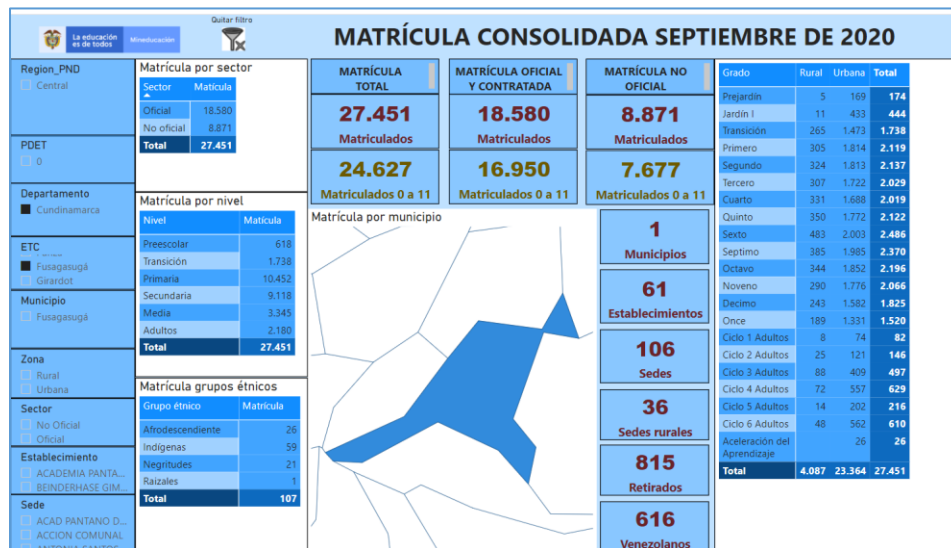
La educación es de todos Mineducación

Quitar filtro

MATRÍCULA CONSOLIDADA SEPTIEMBRE DE 2020

Region_PND
Central

PDET
0

Departamento
Cundinamarca

ETC
Fusagasugá
Girardot

Municipio
Fusagasugá

Zona
Rural
Urbana

Sector
No Oficial
Oficial

Establecimiento
ACADEMIA PANTA...
BEINDERHASE GIM...

Sede
ACAD PANTANO D...
ACCION COMUNAL

Matrícula por sector

| Sector | Matícula |
|---|---|
| Oficial | 18.580 |
| No oficial | 8.871 |
| Total | 27.451 |

MATRÍCULA TOTAL
27.451
Matriculados
24.627
Matriculados 0 a 11

MATRÍCULA OFICIAL Y CONTRATADA
18.580
Matriculados
16.950
Matriculados 0 a 11

MATRÍCULA NO OFICIAL
8.871
Matriculados
7.677
Matriculados 0 a 11

| Grado | Rural | Urbana | Total |
|---|---|---|---|
| Prejardín | 5 | 169 | 174 |
| Jardín I | 11 | 433 | 444 |
| Transición | 265 | 1.473 | 1.738 |
| Primero | 305 | 1.814 | 2.119 |
| Segundo | 324 | 1.813 | 2.137 |
| Tercero | 307 | 1.722 | 2.029 |
| Cuarto | 331 | 1.688 | 2.019 |
| Quinto | 350 | 1.772 | 2.122 |
| Sexto | 483 | 2.003 | 2.486 |
| Septimo | 385 | 1.985 | 2.370 |
| Octavo | 344 | 1.852 | 2.196 |
| Noveno | 290 | 1.776 | 2.066 |
| Decimo | 243 | 1.582 | 1.825 |
| Once | 189 | 1.331 | 1.520 |
| Ciclo 1 Adultos | 8 | 74 | 82 |
| Ciclo 2 Adultos | 25 | 121 | 146 |
| Ciclo 3 Adultos | 88 | 409 | 497 |
| Ciclo 4 Adultos | 72 | 557 | 629 |
| Ciclo 5 Adultos | 14 | 202 | 216 |
| Ciclo 6 Adultos | 48 | 562 | 610 |
| Aceleración del Aprendizaje | | 26 | 26 |
| Total | 4.087 | 23.364 | 27.451 |

Matrícula por nivel

| Nivel | Matícula |
|---|---|
| Preescolar | 618 |
| Transición | 1.738 |
| Primaria | 10.452 |
| Secundaria | 9.118 |
| Media | 3.345 |
| Adultos | 2.180 |
| Total | 27.451 |

Matrícula por municipio

1
Municipios

61
Establecimientos

106
Sedes

36
Sedes rurales

815
Retirados

616
Venezolanos

Matrícula grupos étnicos

| Grupo étnico | Matrícula |
|---|---|
| Afrodescendiente | 26 |
| Indígenas | 59 |
| Negritudes | 21 |
| Raizales | 1 |
| Total | 107 |